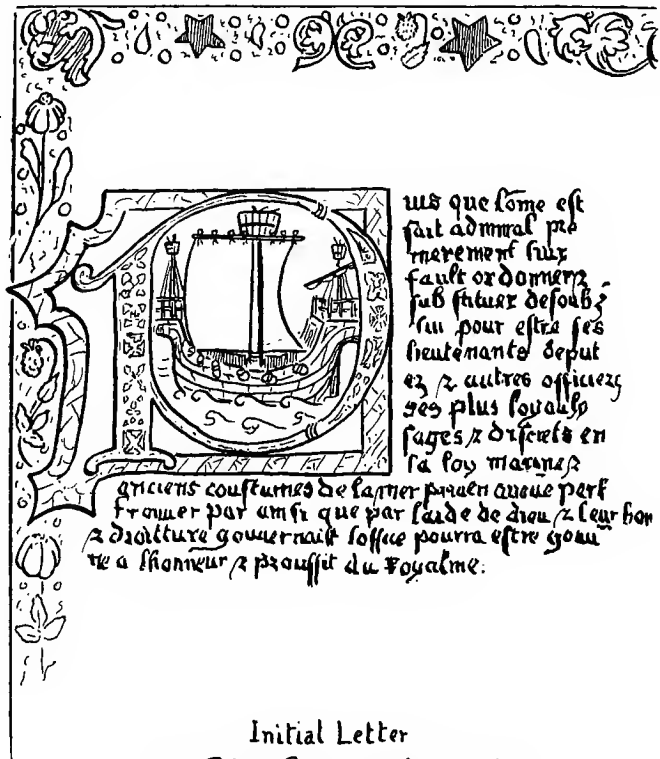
uis que lome est fait admiral pre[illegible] mierement luy fault ordonner & sub stituer desoubz luy pour estre ses lieutenantz deput ez & autres officiers ges plus loyaulx sages & discretz en la loy marine & anciens coustumes de la mer pourra queue perk trouuer par ainsi que par laide de dieu & leur bon & droitture gouernant loffice pourra estre gouu rne a lhonneur & proussit du royalme.

Initial Letter